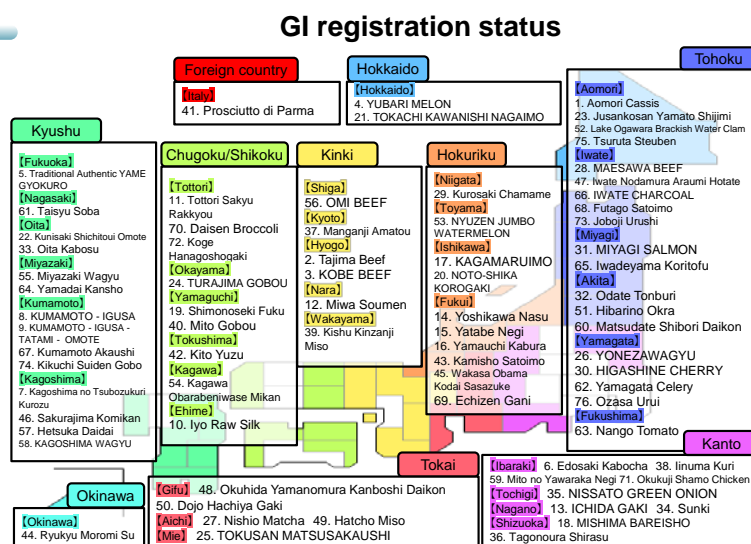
GI registration status

Foreign country
【Italy】
41. Prosciutto di Parma

Hokkaido
【Hokkaido】
4. YUBARI MELON
21. TOKACHI KAWANISHI NAGAIMO

Tohoku
【Aomori】
1. Aomori Cassis
23. Jusankosan Yamato Shijimi
52. Lake Ogawara Brackish Water Clam
75. Tsuruta Steuben
【Iwate】
28. MAESAWA BEEF
47. Iwate Nodamura Araumi Hotate
66. IWATE CHARCOAL
68. Futago Satoimo
73. Joboji Urushi
【Miyagi】
31. MIYAGI SALMON
65. Iwadeyama Koritofu
【Akita】
32. Odate Tonburi
51. Hibarino Okra
60. Matsudate Shibori Daikon
【Yamagata】
26. YONEZAWAGYU
30. HIGASHINE CHERRY
62. Yamagata Celery
76. Ozasa Urui
【Fukushima】
63. Nango Tomato

Kyushu
【Fukuoka】
5. Traditional Authentic YAME GYOKURO
【Nagasaki】
61. Taisyu Soba
【Oita】
22. Kunisaki Shichitoui Omote
33. Oita Kabosu
【Miyazaki】
55. Miyazaki Wagyu
64. Yamadai Kansho
【Kumamoto】
8. KUMAMOTO - IGUSA
9. KUMAMOTO - IGUSA - TATAMI - OMOTE
67. Kumamoto Akaushi
74. Kikuchi Suiden Gobo
【Kagoshima】
7. Kagoshima no Tsubozukuri Kurozu
46. Sakurajima Komikan
57. Hetsuka Daidai
58. KAGOSHIMA WAGYU

Chugoku/Shikoku
【Tottori】
11. Tottori Sakyu Rakkyou
70. Daisen Broccoli
72. Koge Hanagoshogaki
【Okayama】
24. TURAJIMA GOBOU
【Yamaguchi】
19. Shimonoseki Fuku
40. Mito Gobou
【Tokushima】
42. Kito Yuzu
【Kagawa】
54. Kagawa Obarabeniwase Mikan
【Ehime】
10. Iyo Raw Silk

Kinki
【Shiga】
56. OMI BEEF
【Kyoto】
37. Manganji Amatou
【Hyogo】
2. Tajima Beef
3. KOBE BEEF
【Nara】
12. Miwa Soumen
【Wakayama】
39. Kishu Kinzanji Miso

Hokuriku
【Niigata】
29. Kurosaki Chamame
【Toyama】
53. NYUZEN JUMBO WATERMELON
【Ishikawa】
17. KAGAMARUIMO
20. NOTO-SHIKA KOROGAKI
【Fukui】
14. Yoshikawa Nasu
15. Yatabe Negi
16. Yamauchi Kabura
43. Kamisho Satoimo
45. Wakasa Obama Kodai Sasazuke
69. Echizen Gani

Tokai
【Gifu】 48. Okuhida Yamanomura Kanboshi Daikon
50. Dojo Hachiya Gaki
【Aichi】 27. Nishio Matcha 49. Hatcho Miso
【Mie】 25. TOKUSAN MATSUSAKAUSHI

Kanto
【Ibaraki】 6. Edosaki Kabocha 38. Iinuma Kuri
59. Mito no Yawaraka Negi 71. Okukuji Shamo Chicken
【Tochigi】 35. NISSATO GREEN ONION
【Nagano】 13. ICHIDA GAKI 34. Sunki
【Shizuoka】 18. MISHIMA BAREISHO
36. Tagonoura Shirasu

Okinawa
【Okinawa】
44. Ryukyu Moromi Su